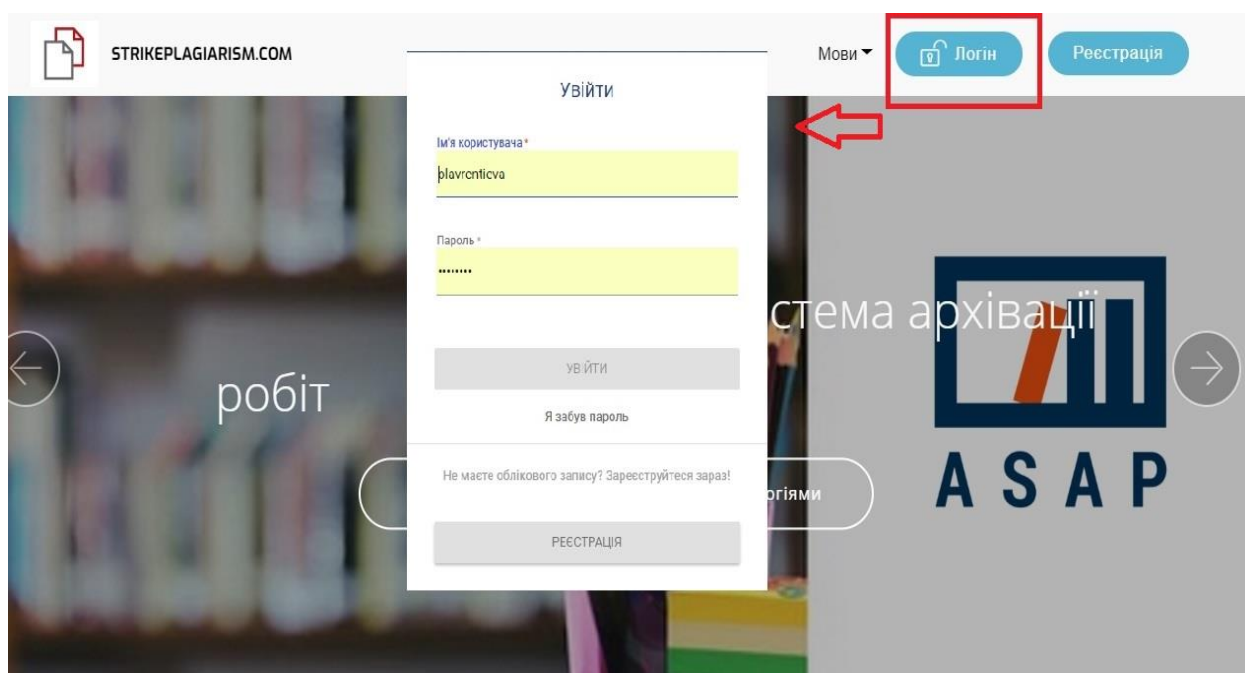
STRIKEPLAGIARISM.COM

Мови

Логін

Реєстрація

Увійти

Ім'я користувача*

plavrenticva

Пароль *

........

УВ ЙТИ

Я забув пароль

Не маєте облікового запису? Зареєструйтеся зараз!

РЕЄСТРАЦІЯ

стема архівації

робіт

огіями

ASAP